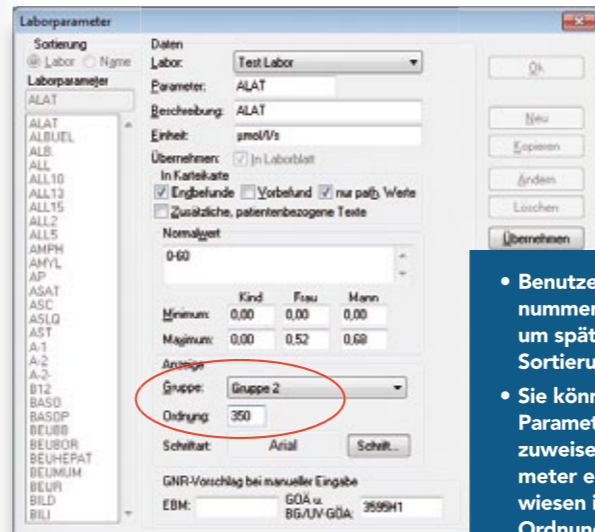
Laborparameter

Sortierung
Labor Name
Laborparameter
ALAT

ALAT
ALBUEL
ALB.
ALL
ALL10
ALL13
ALL15
ALL2
ALL5
AMPH
AMYL
AP
ASAT
ASC
ASLQ
AST
A-1
A-2
A-2-
B12
BASO
BASOP
BEUBB
BEUBOR
BEUHEPAT
BEUMUM
BEUR
BILD
BILI

Daten
Labor: Test Labor
Parameter: ALAT
Beschreibung: ALAT
Einheit: µmol/l/s
Übernehmen: In Laborblatt
In Karteikarte
Endbefunde Vorbefund nur path. Werte
Zusätzliche, patientenbezogene Texte
Normalwert
0-60

| | Kind | Frau | Mann |
|---|---|---|---|
| Minimum: | 0,00 | 0,00 | 0,00 |
| Maximum: | 0,00 | 0,52 | 0,68 |

Anzeige
Gruppe: Gruppe 2
Ordnung: 350
Schriftart: Arial Schrift...

GNR-Vorschlag bei manueller Eingabe
EBM: GOÄ u. BG/UV-GOÄ: 3595H1

Ok
Neu
Kopieren
Ändern
Löschen
Übernehmen

• Benutze
nummer
um spät
Sortieru
• Sie könn
Paramet
zuweise
meter e
wiesen i
Ordnung